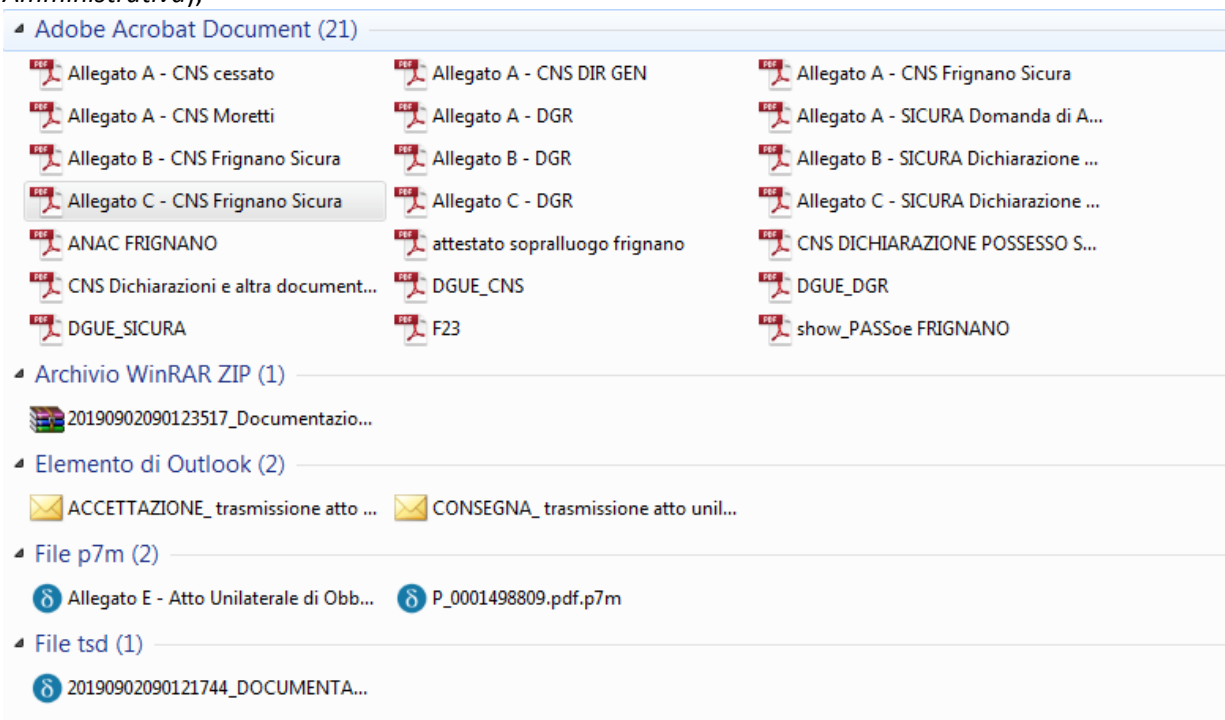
Amministrativa));

Adobe Acrobat Document (21)

Allegato A - CNS cessato
Allegato A - CNS DIR GEN
Allegato A - CNS Frignano Sicura
Allegato A - CNS Moretti
Allegato A - DGR
Allegato A - SICURA Domanda di A...
Allegato B - CNS Frignano Sicura
Allegato B - DGR
Allegato B - SICURA Dichiarazione ...
Allegato C - CNS Frignano Sicura
Allegato C - DGR
Allegato C - SICURA Dichiarazione ...
ANAC FRIGNANO
attestato sopralluogo frignano
CNS DICHIARAZIONE POSSESSO S...
CNS Dichiarazioni e altra document...
DGUE_CNS
DGUE_DGR
DGUE_SICURA
F23
show_PASSoe FRIGNANO

Archivio WinRAR ZIP (1)

20190902090123517_Documentazio...

Elemento di Outlook (2)

ACCETTAZIONE_ trasmissione atto ...
CONSEGNA_ trasmissione atto unil...

File p7m (2)

Allegato E - Atto Unilaterale di Obb...
P_0001498809.pdf.p7m

File tsd (1)

20190902090121744_DOCUMENTA...